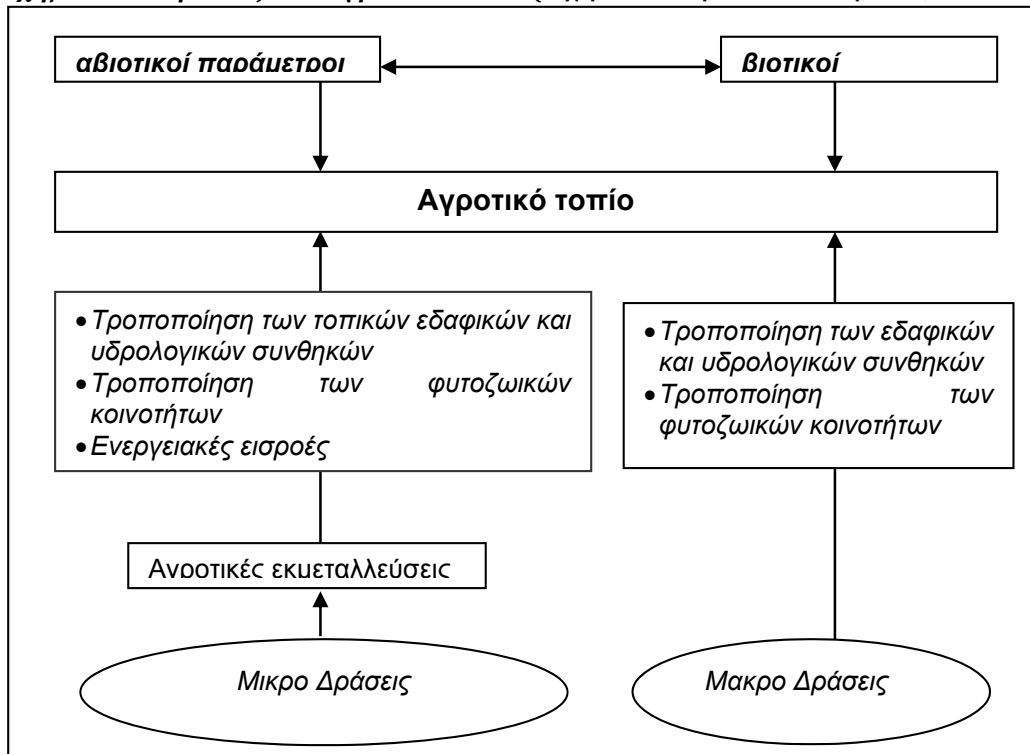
αβιοτικοί παράμετροι

βιοτικοί

Αγροτικό τοπίο

• Τροποποίηση των τοπικών εδαφικών και υδρολογικών συνθηκών
• Τροποποίηση των φυτοζωικών κοινοτήτων
• Ενεργειακές εισροές

• Τροποποίηση των εδαφικών και υδρολογικών συνθηκών
• Τροποποίηση των φυτοζωικών κοινοτήτων

Αγροτικές εκμεταλλεύσεις

Μικρο Δράσεις

Μακρο Δράσεις